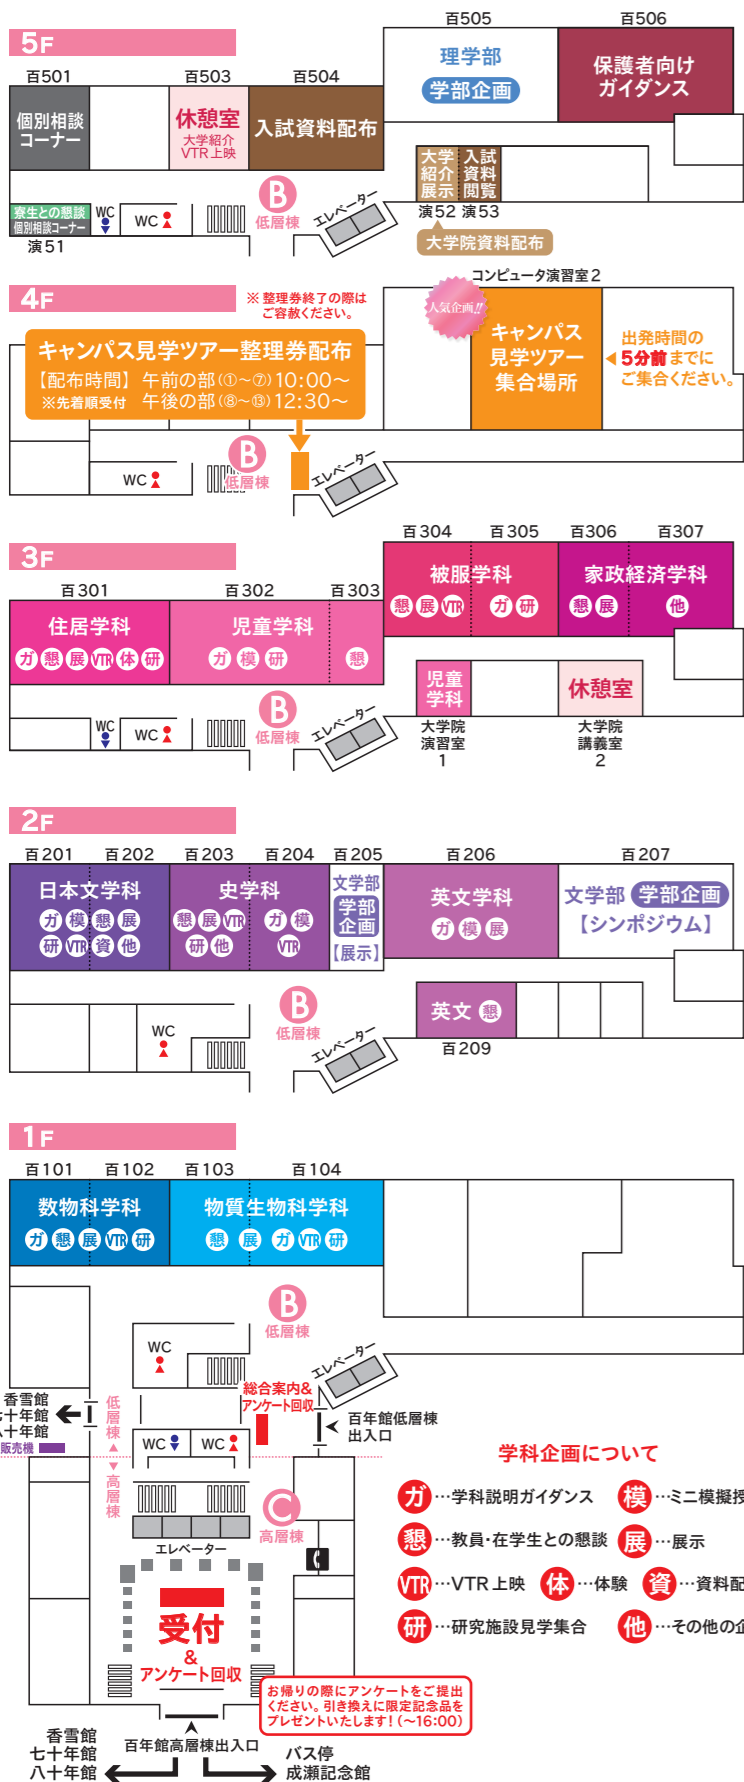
5F

百505　百506

百501　百503　百504

理学部
学部企画

保護者向け ガイダンス

個別相談コーナー

休憩室
大学紹介 VTR上映

入試資料配布

大学紹介展示　入試資料閲覧

寮生との懇談 個別相談コーナー　WC　WC

B 低層棟

エレベーター

演52　演53

演51

大学院資料配布

4F

※整理券終了の際はご容赦ください。

コンピュータ演習室2

人気企画!!

キャンパス見学ツアー整理券配布
【配布時間】午前の部(①~⑦)10:00~
※先着順受付　午後の部(⑧~⑬)12:30~

キャンパス見学ツアー集合場所

出発時間の5分前までにご集合ください。

WC

B 低層棟

エレベーター

3F

百304　百305　百306　百307

百301　百302　百303

被服学科
懇 展 VTR　ガ 研

家政経済学科
懇 展　他

住居学科
ガ 懇 展 VTR 体 研

児童学科
ガ 模 研

懇

児童学科

休憩室

WC　WC

B 低層棟

エレベーター

大学院演習室1

大学院講義室2

2F

百201　百202　百203　百204　百205　百206　百207

日本文学科
ガ 模 懇 展
研 VTR 資 他

史学科
懇 展 VTR　ガ 模
研 他　VTR

文学部 学部企画 【展示】

英文学科
ガ 模 展

文学部 学部企画
【シンポジウム】

WC

B 低層棟

エレベーター

英文 懇

百209

1F

百101　百102　百103　百104

数物科学科
ガ 懇 展 VTR 研

物質生物科学科
懇 展 ガ VTR 研

B 低層棟

WC

エレベーター

香雪館
七十年館
八十年館
販売機

低層棟

高層棟

総合案内&アンケート回収

百年館低層棟出入口

WC　WC

C 高層棟

エレベーター

受付
&
アンケート回収

学科企画について

ガ…学科説明ガイダンス　模…ミニ模擬授

懇…教員・在学生との懇談　展…展示

VTR…VTR上映　体…体験　資…資料配

研…研究施設見学集合　他…その他の企

お帰りの際にアンケートをご提出ください。引き換えに限定記念品をプレゼントいたします!(~16:00)

香雪館
七十年館
八十年館

百年館高層棟出入口

バス停
成瀬記念館